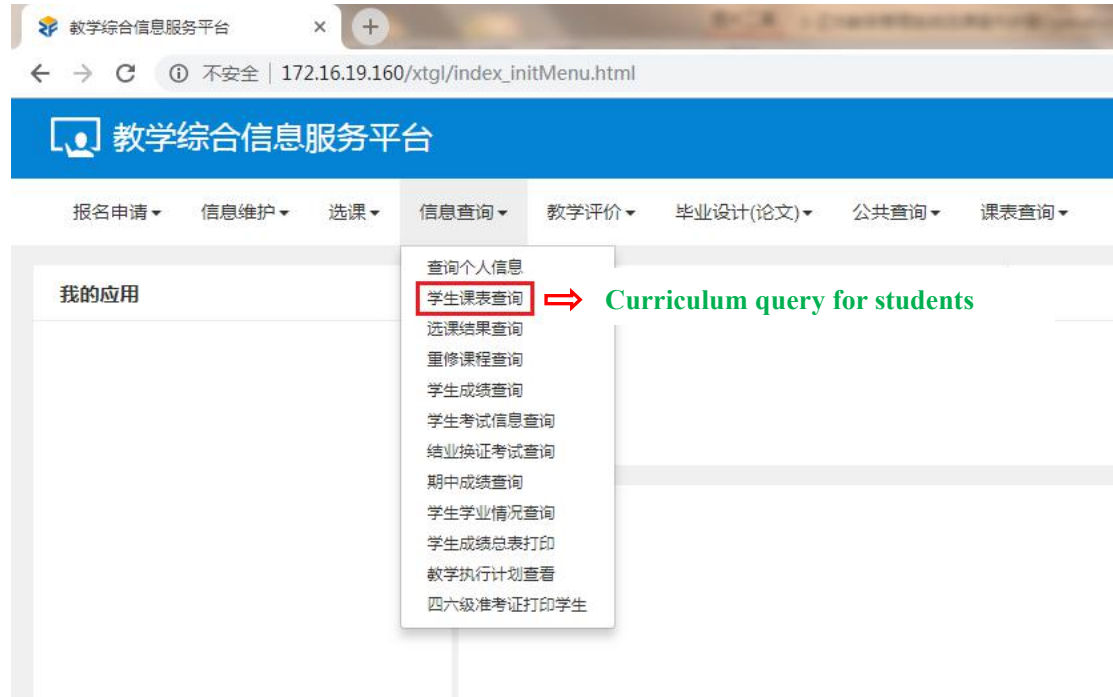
教学综合信息服务平台 ×

不安全 | 172.16.19.160/xtgl/index_initMenu.html

教学综合信息服务平台

报名申请 信息维护 选课 信息查询 教学评价 毕业设计(论文) 公共查询 课表查询

我的应用

查询个人信息
学生课表查询
选课结果查询
重修课程查询
学生成绩查询
学生考试信息查询
结业换证考试查询
期中成绩查询
学生学业情况查询
学生成绩总表打印
教学执行计划查看
四六级准考证打印学生

Curriculum query for students